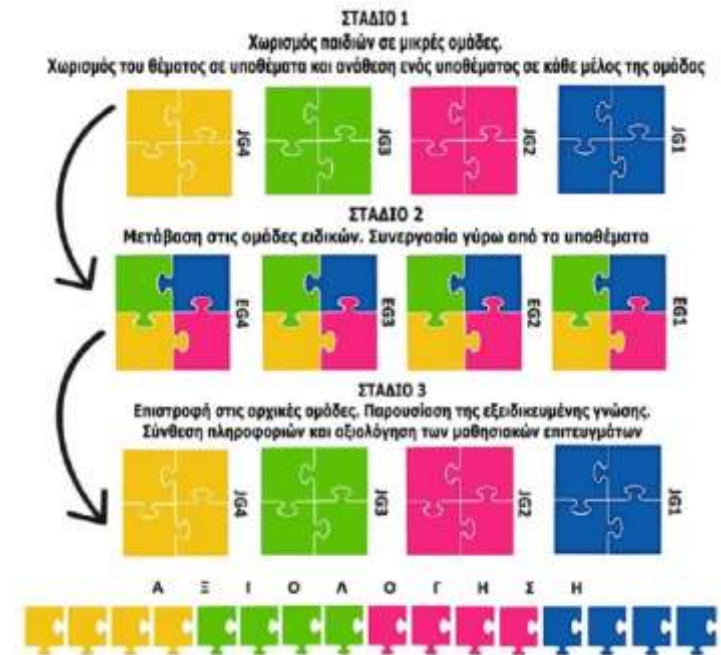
ΣΤΑΔΙΟ 1
Χωρισμός παιδιών σε μικρές ομάδες.
Χωρισμός του θέματος σε υποθέματα και ανάθεση ενός υποθέματος σε κάθε μέλος της ομάδας

JG4 JG3 JG2 JG1

ΣΤΑΔΙΟ 2
Μετάβαση στις ομάδες ειδικών. Συνεργασία γύρω από τα υποθέματα

EG4 EG3 EG2 EG1

ΣΤΑΔΙΟ 3
Επιστροφή στις αρχικές ομάδες. Παρουσίαση της εξειδικευμένης γνώσης.
Σύνθεση πληροφοριών και αξιολόγηση των μαθησιακών επιτευγμάτων

JG4 JG3 JG2 JG1

Α Ξ Ι Ο Λ Ο Γ Η Σ Η